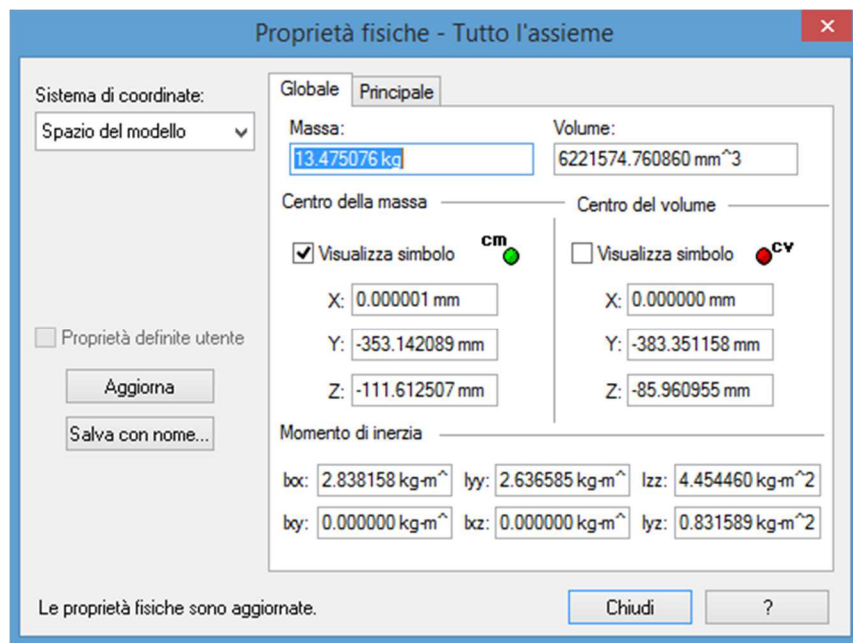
Proprietà fisiche - Tutto l'assieme

Sistema di coordinate:
Spazio del modello

Globale | Principale

Massa:
13.475076 kg
Volume:
6221574.760860 mm^3

Centro della massa
Visualizza simbolo cm
X: 0.000001 mm
Y: -353.142089 mm
Z: -111.612507 mm

Centro del volume
Visualizza simbolo CV
X: 0.000000 mm
Y: -383.351158 mm
Z: -85.960955 mm

Proprietà definite utente
Aggiorna
Salva con nome...

Momento di inerzia
Ixx: 2.838158 kg-m^
Iyy: 2.636585 kg-m^
Izz: 4.454460 kg-m^2
Ixy: 0.000000 kg-m^
Ixz: 0.000000 kg-m^
Iyz: 0.831589 kg-m^2

Le proprietà fisiche sono aggiornate.
Chiudi
?